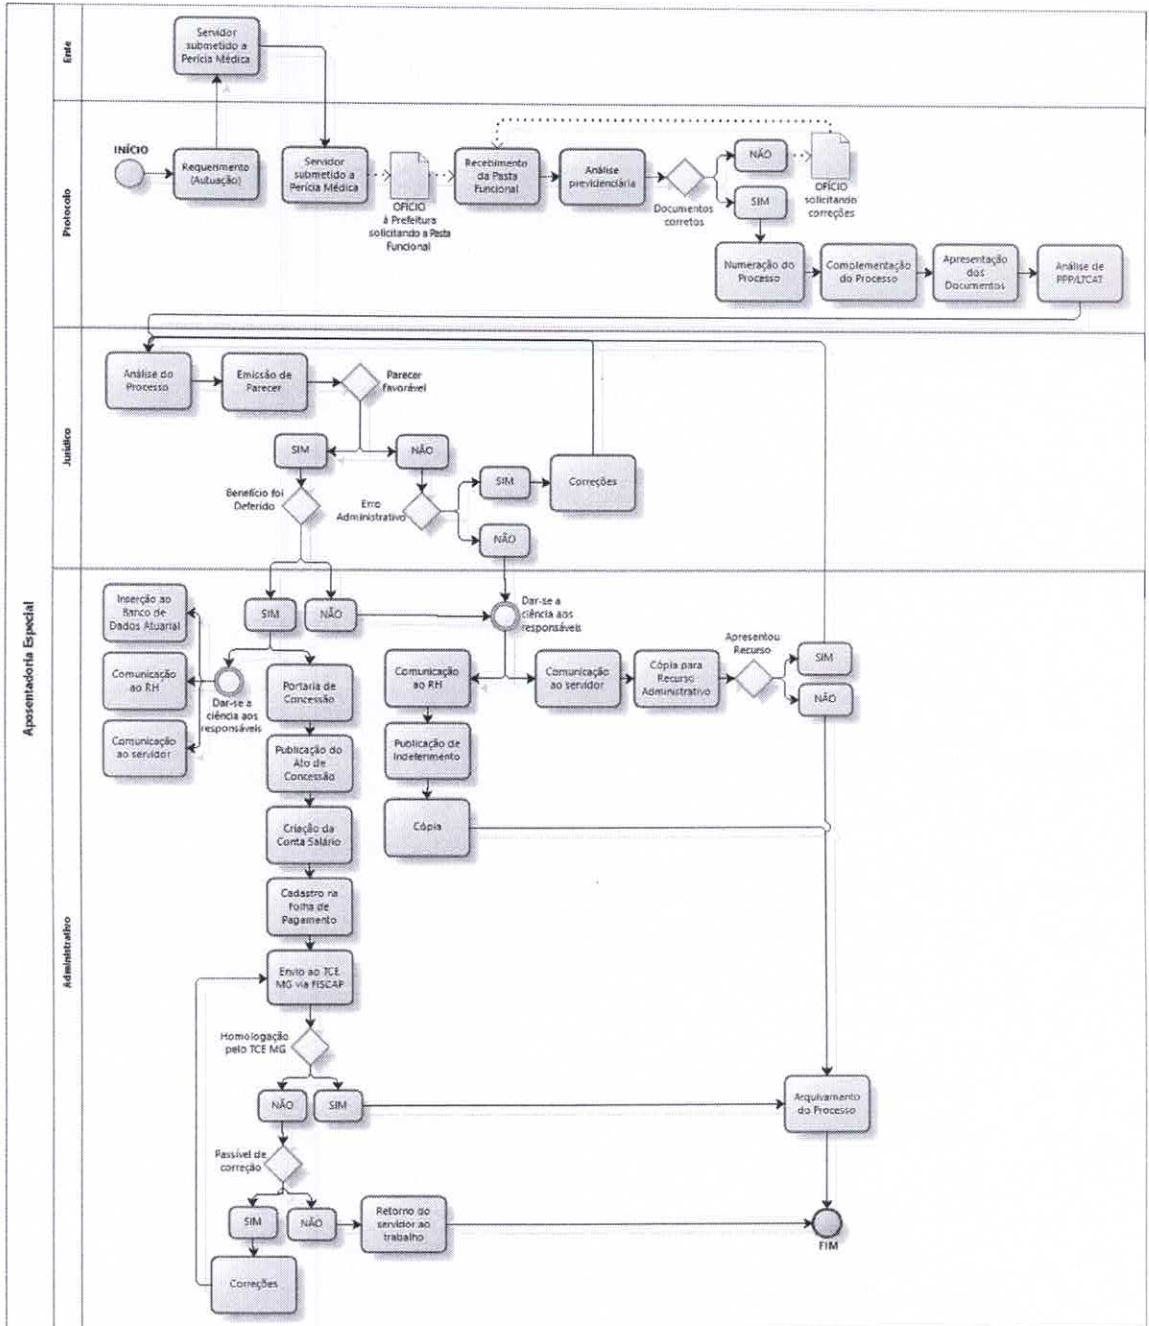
Aposentadoria Especial

Ente
Servidor submetido a Perícia Médica

Protocolo
INÍCIO
Requerimento (Autuação)
Servidor submetido a Perícia Médica
OFÍCIO à Prefeitura solicitando a Pasta Funcional
Recebimento da Pasta Funcional
Análise previdenciária
Documentos corretos
NÃO
SIM
OFÍCIO solicitando correções
Numeração do Processo
Complementação do Processo
Apresentação dos Documentos
Análise de PPP/LTCAT

Jurídico
Análise do Processo
Emissão de Parecer
Parecer favorável
SIM
NÃO
Benefício foi Deferido
Erro Administrativo
SIM
Correções
NÃO

Administrativo
Inserção ao Banco de Dados Atuarial
Comunicação ao RH
Comunicação ao servidor
Dar-se a ciência aos responsáveis
SIM
NÃO
Dar-se a ciência aos responsáveis
Portaria de Concessão
Publicação do Ato de Concessão
Criação da Conta Salário
Cadastro na Folha de Pagamento
Envio ao TCE MG via FISCAP
Homologação pelo TCE MG
NÃO
SIM
Passível de correção
SIM
NÃO
Retorno do servidor ao trabalho
Correções
Comunicação ao RH
Publicação de Indeferimento
Cópia
Comunicação ao servidor
Cópia para Recurso Administrativo
Apresentou Recurso
SIM
NÃO
Arquivamento do Processo
FIM